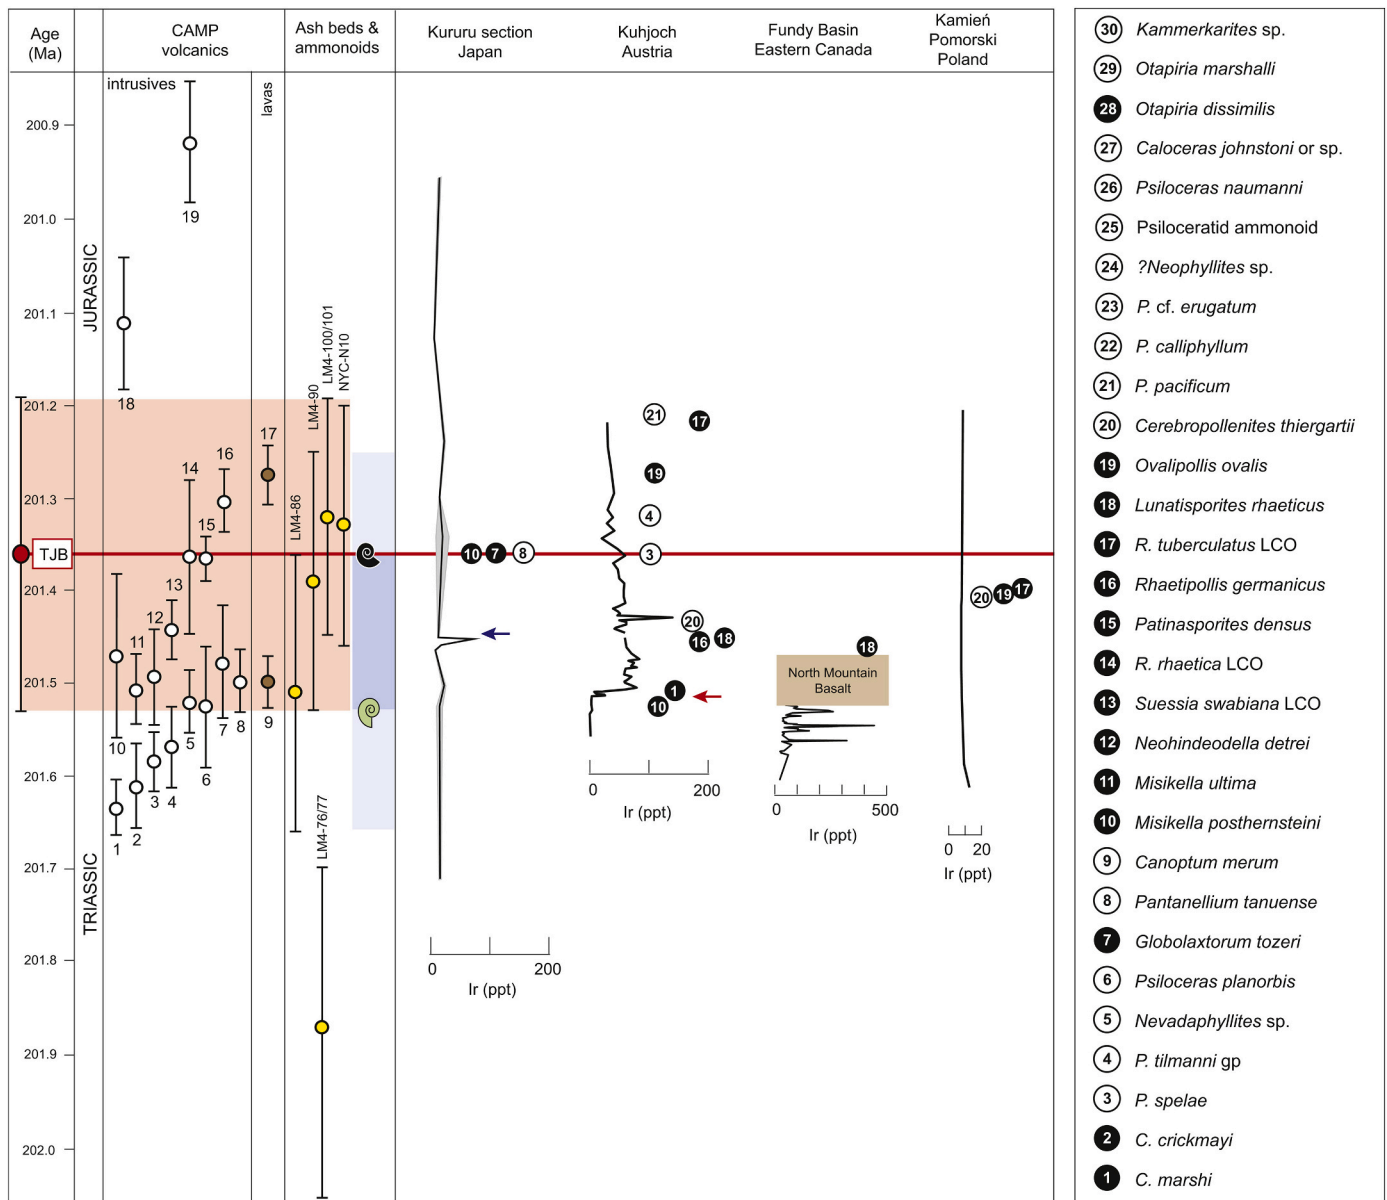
Age (Ma)

CAMP volcanics

Ash beds & ammonoids

Kururu section Japan

Kuhjoch Austria

Fundy Basin Eastern Canada

Kamień Pomorski Poland

intrusives

lavas

200.9

201.0

201.1

201.2

201.3

201.4

201.5

201.6

201.7

201.8

201.9

202.0

JURASSIC

TRIASSIC

TJB

19

18

17

16

15

14

13

12

11

10

9

8

7

6

5

4

3

2

1

LM4-100/101

NYC-N10

LM4-90

LM4-86

LM4-76/77

10 7 8

21 17

19

4

3

20

16 18

1

10

0 200

Ir (ppt)

18

North Mountain Basalt

0 500

Ir (ppt)

20 19 17

0 20

Ir (ppt)

0 200

Ir (ppt)

30 Kammerkarites sp.

29 Otapiria marshalli

28 Otapiria dissimilis

27 Caloceras johnstoni or sp.

26 Psiloceras naumanni

25 Psiloceratid ammonoid

24 ?Neophyllites sp.

23 P. cf. erugatum

22 P. calliphyllum

21 P. pacificum

20 Cerebropollenites thiergartii

19 Ovalipollis ovalis

18 Lunatisporites rhaeticus

17 R. tuberculatus LCO

16 Rhaetipollis germanicus

15 Patinasporites densus

14 R. rhaetica LCO

13 Suessia swabiana LCO

12 Neohindeodella detrei

11 Misikella ultima

10 Misikella posthernsteini

9 Canoptum merum

8 Pantanellium tanuense

7 Globolaxtorum tozeri

6 Psiloceras planorbis

5 Nevadaphyllites sp.

4 P. tilmanni gp

3 P. spelae

2 C. crickmayi

1 C. marshi